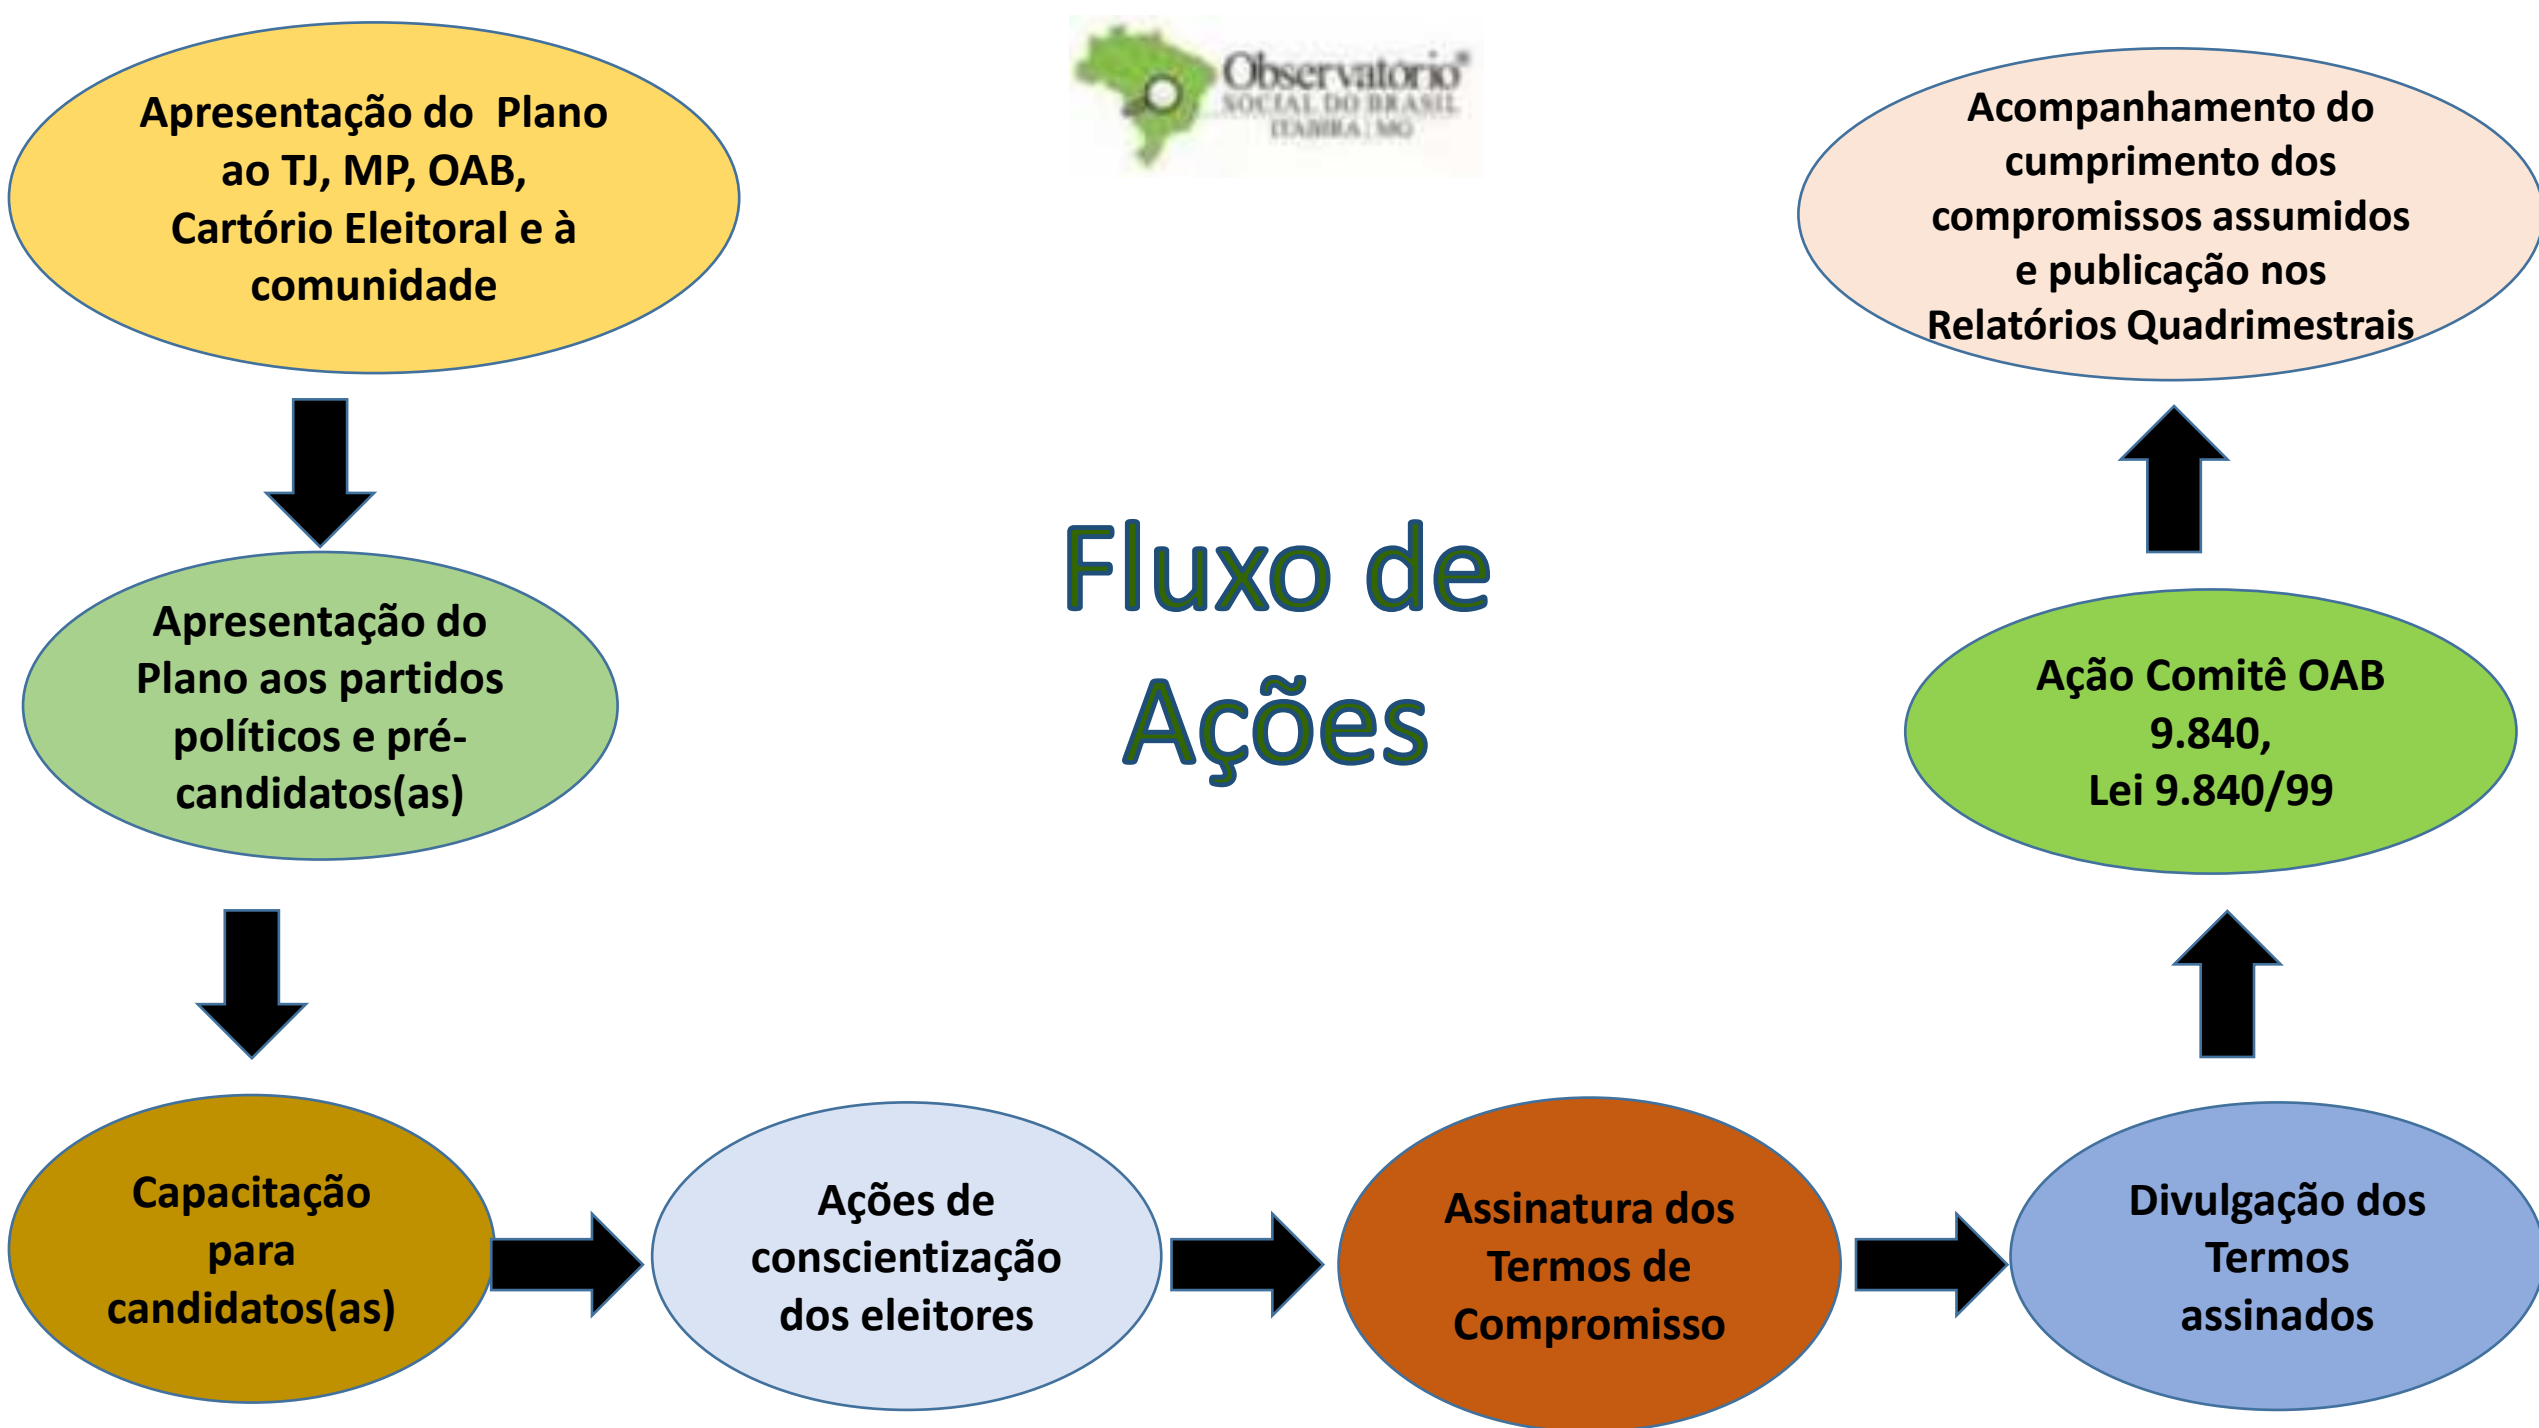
Observatório
SOCIAL DO BRASIL
ITABIRA | MG

Apresentação do Plano ao TJ, MP, OAB, Cartório Eleitoral e à comunidade

Apresentação do Plano aos partidos políticos e pré-candidatos(as)

Capacitação para candidatos(as)

Ações de conscientização dos eleitores

Assinatura dos Termos de Compromisso

Divulgação dos Termos assinados

Ação Comitê OAB 9.840, Lei 9.840/99

Acompanhamento do cumprimento dos compromissos assumidos e publicação nos Relatórios Quadrimestrais

Fluxo de Ações